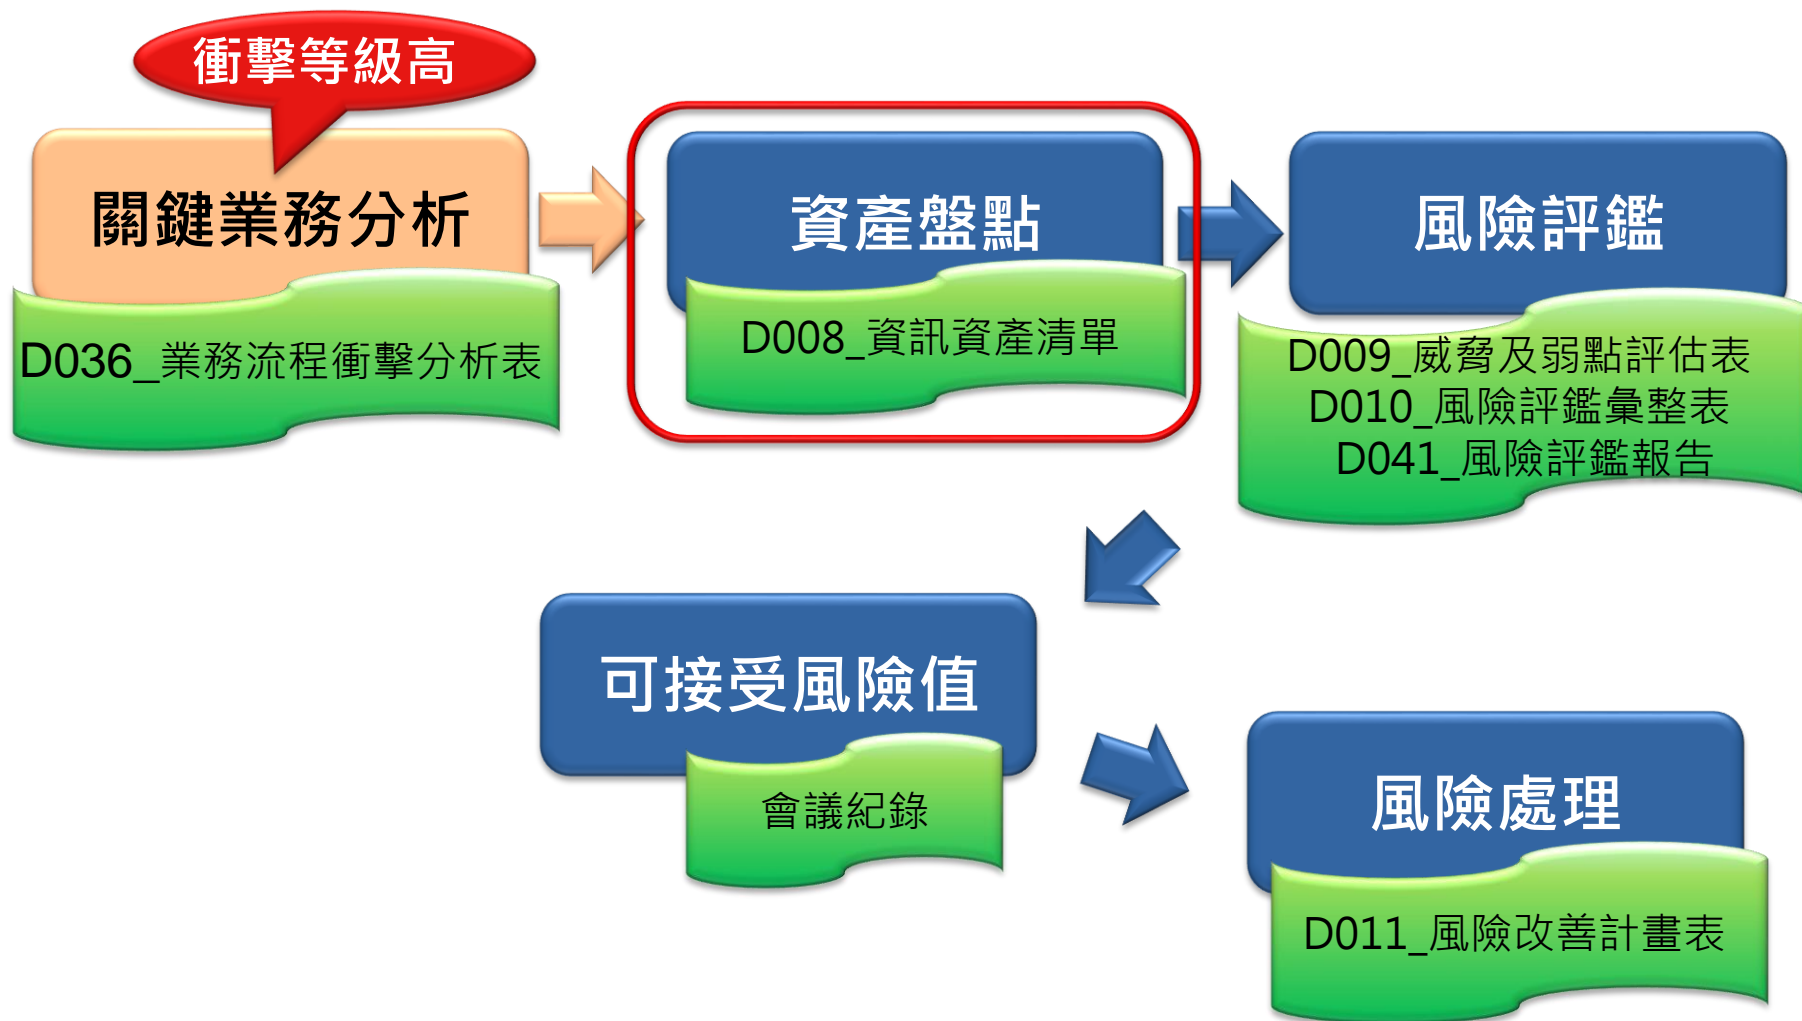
衝擊等級高

關鍵業務分析

D036_業務流程衝擊分析表

資產盤點

D008_資訊資產清單

風險評鑑

D009_威脅及弱點評估表
D010_風險評鑑彙整表
D041_風險評鑑報告

可接受風險值

會議紀錄

風險處理

D011_風險改善計畫表